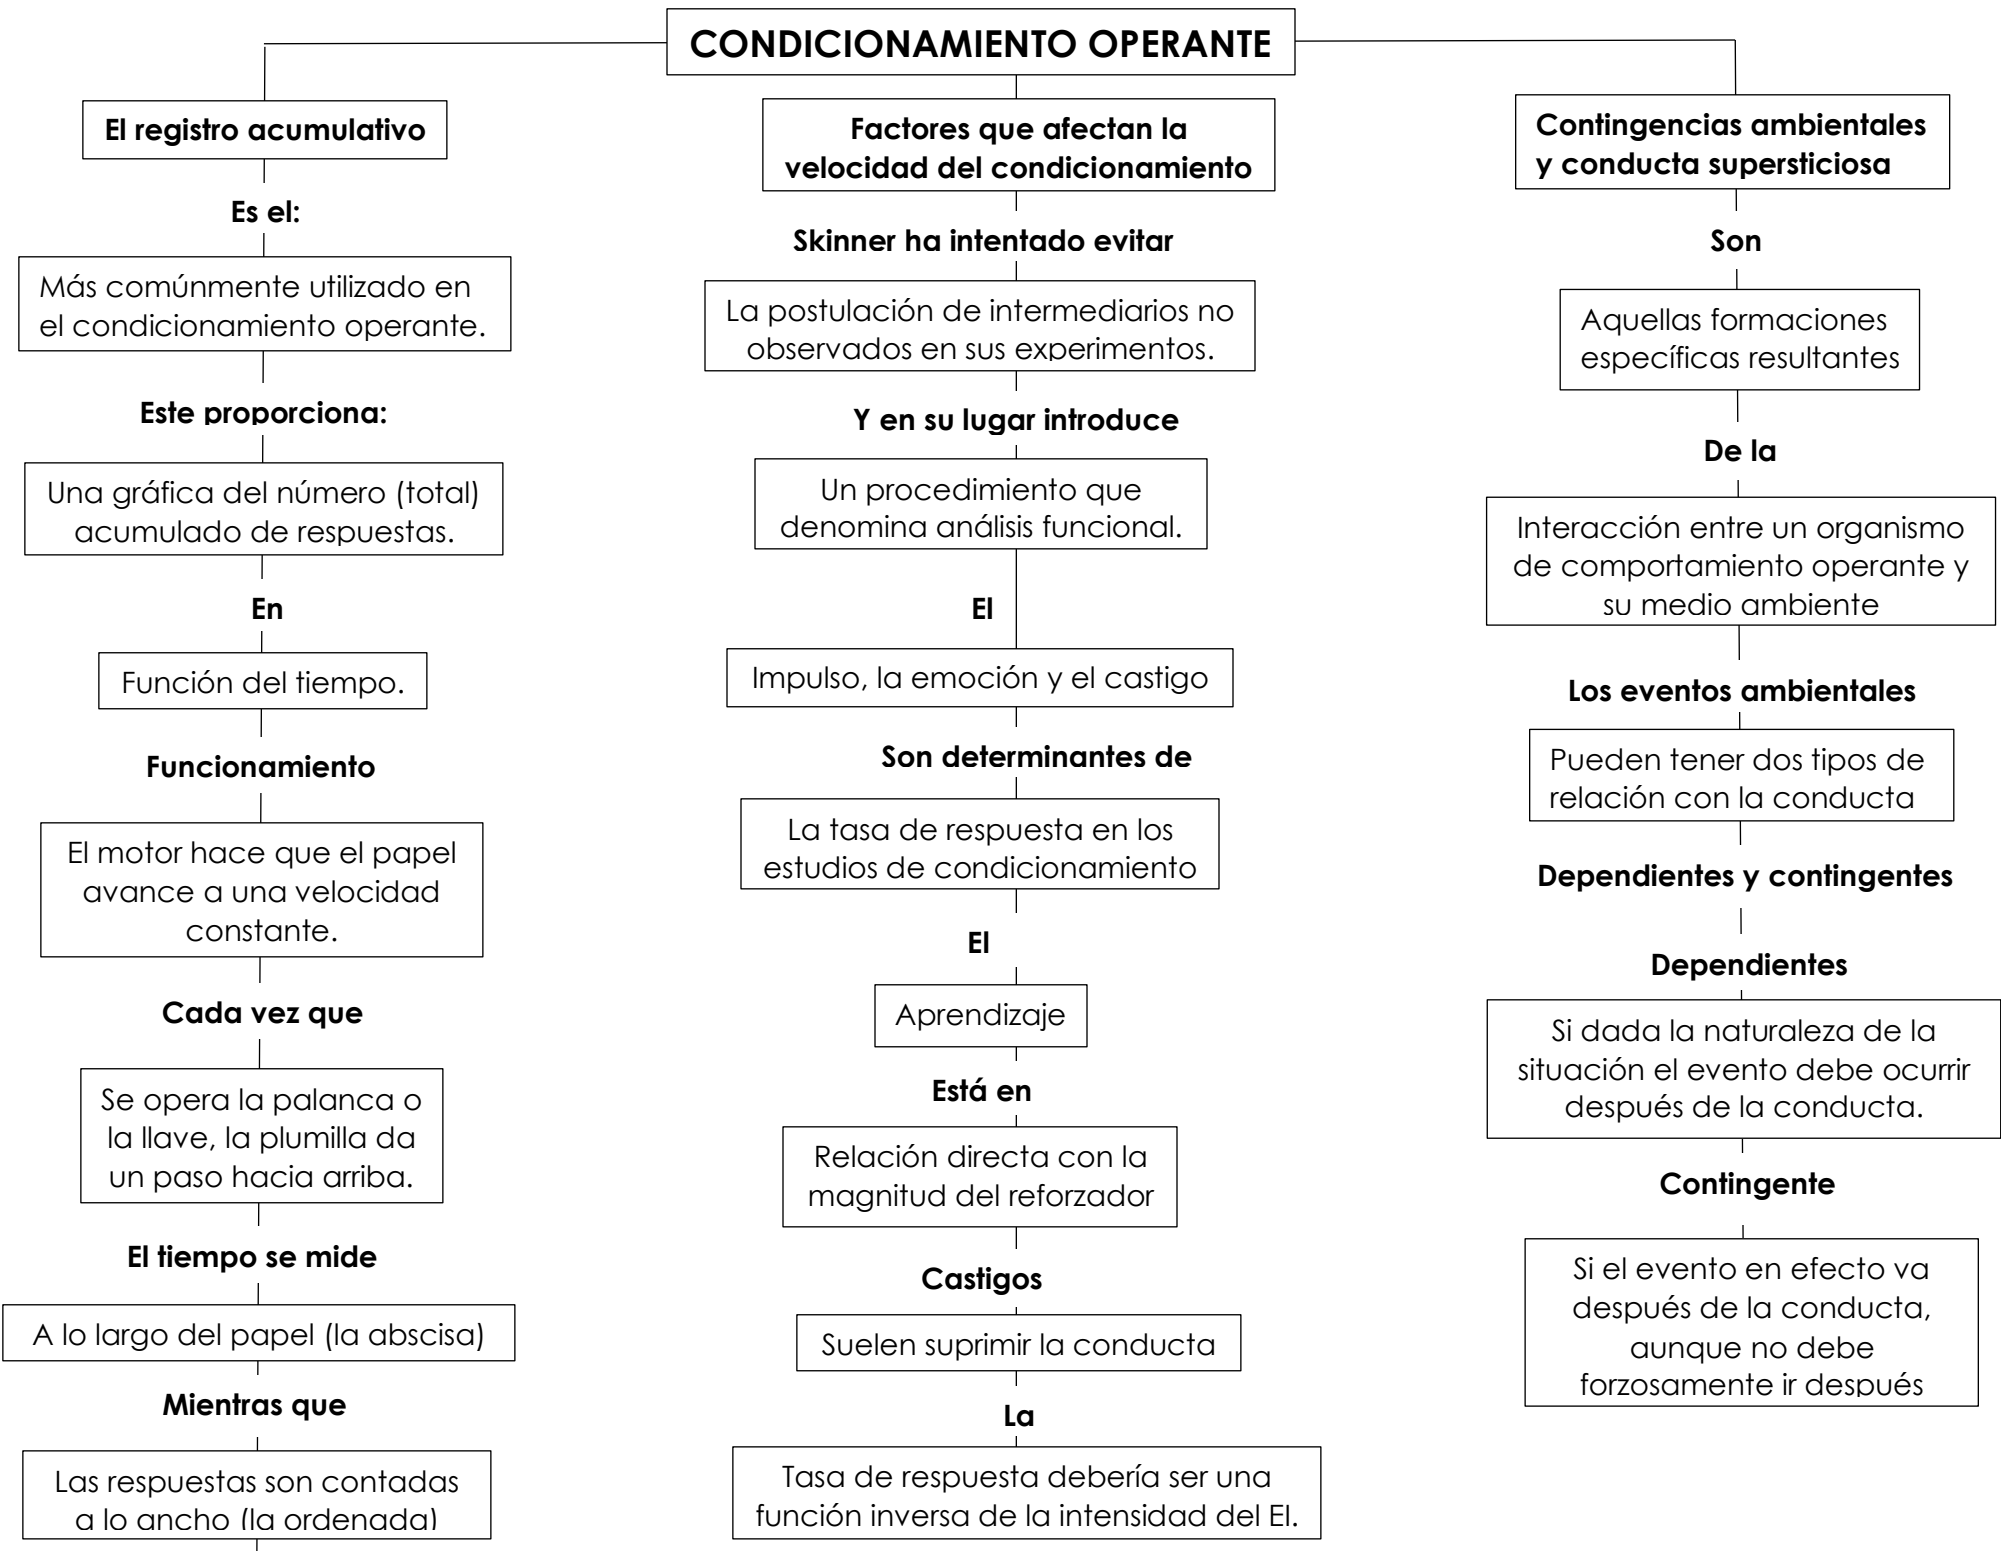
CONDICIONAMIENTO OPERANTE

El registro acumulativo

Es el:

Más comúnmente utilizado en el condicionamiento operante.

Este proporciona:

Una gráfica del número (total) acumulado de respuestas.

En

Función del tiempo.

Funcionamiento

El motor hace que el papel avance a una velocidad constante.

Cada vez que

Se opera la palanca o la llave, la plumilla da un paso hacia arriba.

El tiempo se mide

A lo largo del papel (la abscisa)

Mientras que

Las respuestas son contadas a lo ancho (la ordenada)

Factores que afectan la velocidad del condicionamiento

Skinner ha intentado evitar

La postulación de intermediarios no observados en sus experimentos.

Y en su lugar introduce

Un procedimiento que denomina análisis funcional.

El

Impulso, la emoción y el castigo

Son determinantes de

La tasa de respuesta en los estudios de condicionamiento

El

Aprendizaje

Está en

Relación directa con la magnitud del reforzador

Castigos

Suelen suprimir la conducta

La

Tasa de respuesta debería ser una función inversa de la intensidad del EI.

Contingencias ambientales y conducta supersticiosa

Son

Aquellas formaciones específicas resultantes

De la

Interacción entre un organismo de comportamiento operante y su medio ambiente

Los eventos ambientales

Pueden tener dos tipos de relación con la conducta

Dependientes y contingentes

Dependientes

Si dada la naturaleza de la situación el evento debe ocurrir después de la conducta.

Contingente

Si el evento en efecto va después de la conducta, aunque no debe forzosamente ir después